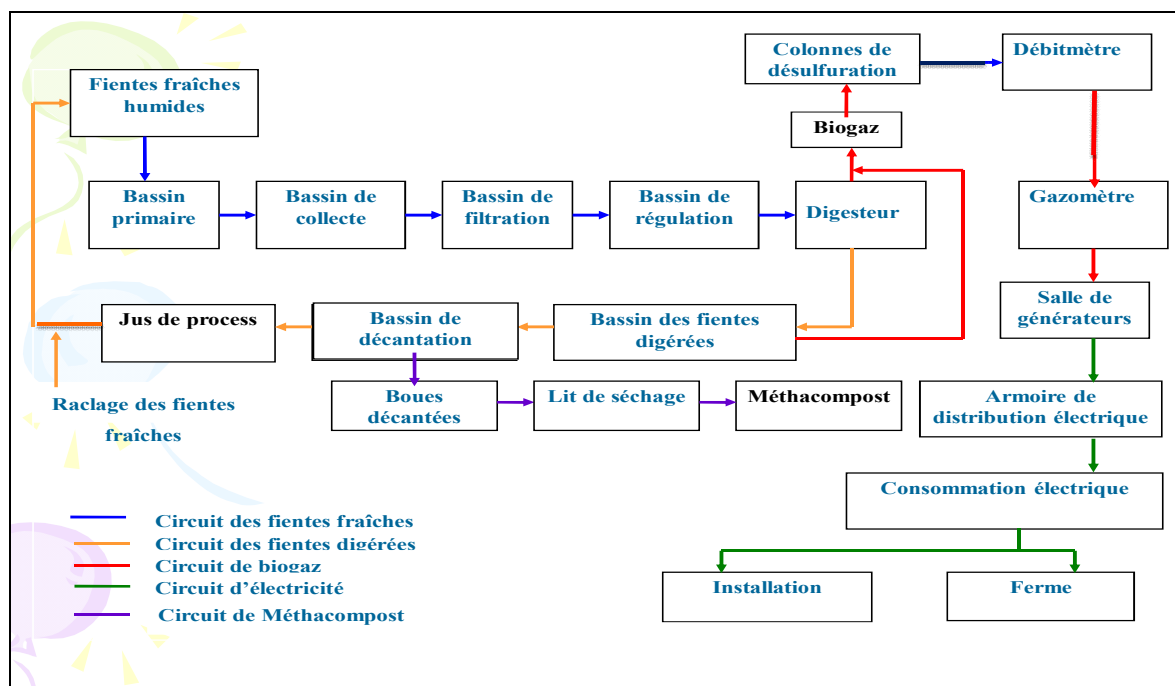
Fientes fraîches humides

Bassin primaire

Bassin de collecte

Bassin de filtration

Bassin de régulation

Digesteur

Biogaz

Colonnes de désulfuration

Débitmètre

Gazomètre

Salle de générateurs

Armoire de distribution électrique

Consommation électrique

Installation

Ferme

Jus de process

Bassin de décantation

Bassin des fientes digérées

Boues décantées

Lit de séchage

Méthacompost

Raclage des fientes fraîches

Circuit des fientes fraîches
Circuit des fientes digérées
Circuit de biogaz
Circuit d'électricité
Circuit de Méthacompost